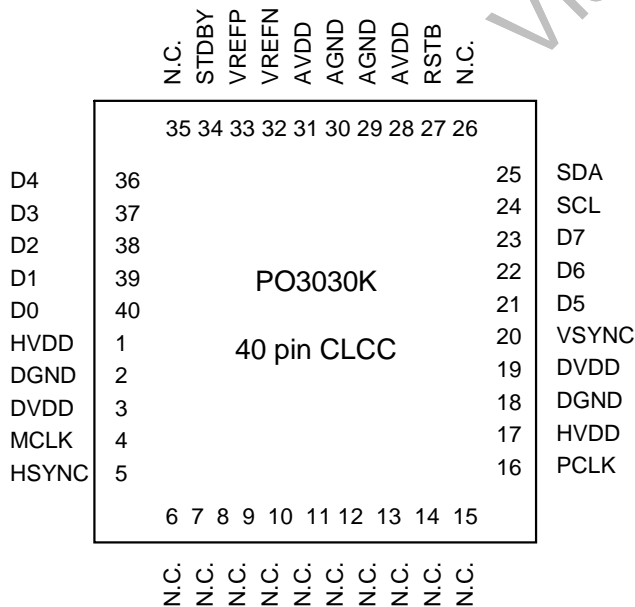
N.C.
STDBY
VREFP
VREFN
AVDD
AGND
AGND
AVDD
RSTB
N.C.

35 34 33 32 31 30 29 28 27 26

D4 36
D3 37
D2 38
D1 39
D0 40
HVDD 1
DGND 2
DVDD 3
MCLK 4
HSYNC 5

PO3030K

40 pin CLCC

25 SDA
24 SCL
23 D7
22 D6
21 D5
20 VSYNC
19 DVDD
18 DGND
17 HVDD
16 PCLK

6 7 8 9 10 11 12 13 14 15

N.C.
N.C.
N.C.
N.C.
N.C.
N.C.
N.C.
N.C.
N.C.
N.C.